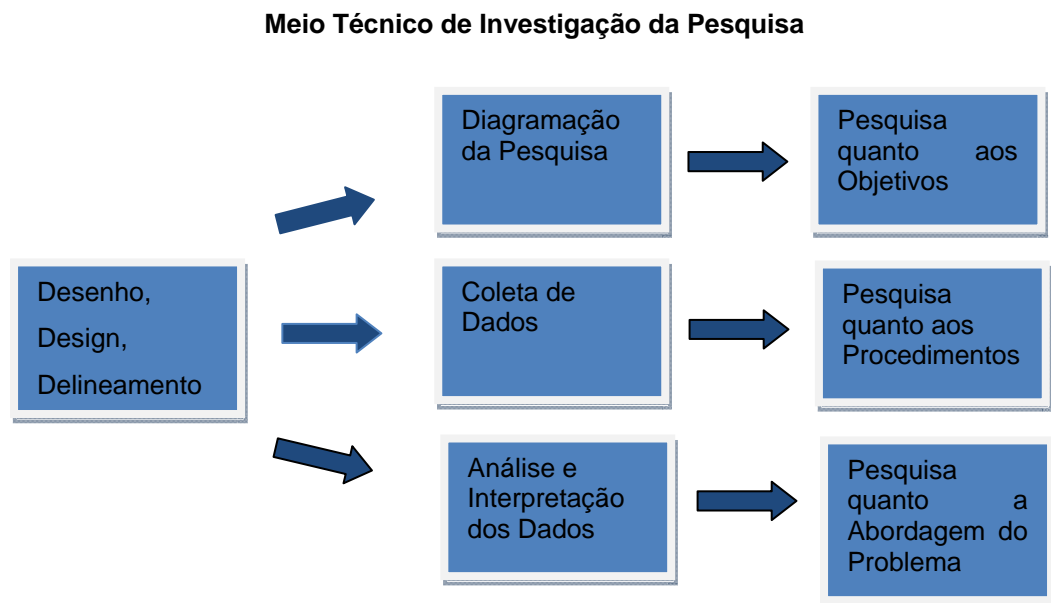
Meio Técnico de Investigação da Pesquisa

Desenho, Design, Delineamento

Diagramação da Pesquisa

Pesquisa quanto aos Objetivos

Coleta de Dados

Pesquisa quanto aos Procedimentos

Análise e Interpretação dos Dados

Pesquisa quanto a Abordagem do Problema